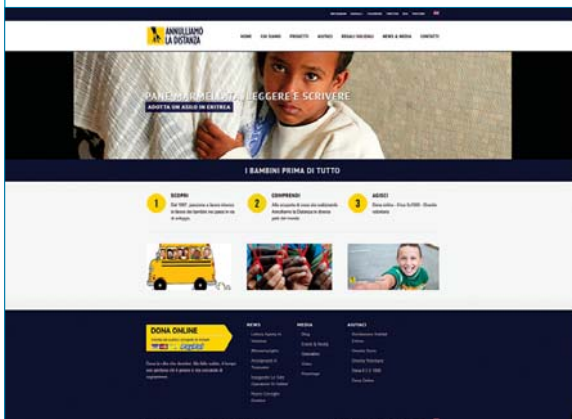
ANNULLIAMO LA DISTANZA

HOME CHI SIAMO PROGETTI AIUTACI REGALI SOLIDALI NEWS & MEDIA CONTATTI

PANE, MARMELLATA, LEGGERE E SCRIVERE
ADOTTA UN ASILO IN ERITREA

I BAMBINI PRIMA DI TUTTO

1 SCOPRI
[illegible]

2 COMPRENDI
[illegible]

3 AGISCI
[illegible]

DONA ONLINE
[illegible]

NEWS
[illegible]

MEDIA
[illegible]

AIUTACI
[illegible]

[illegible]